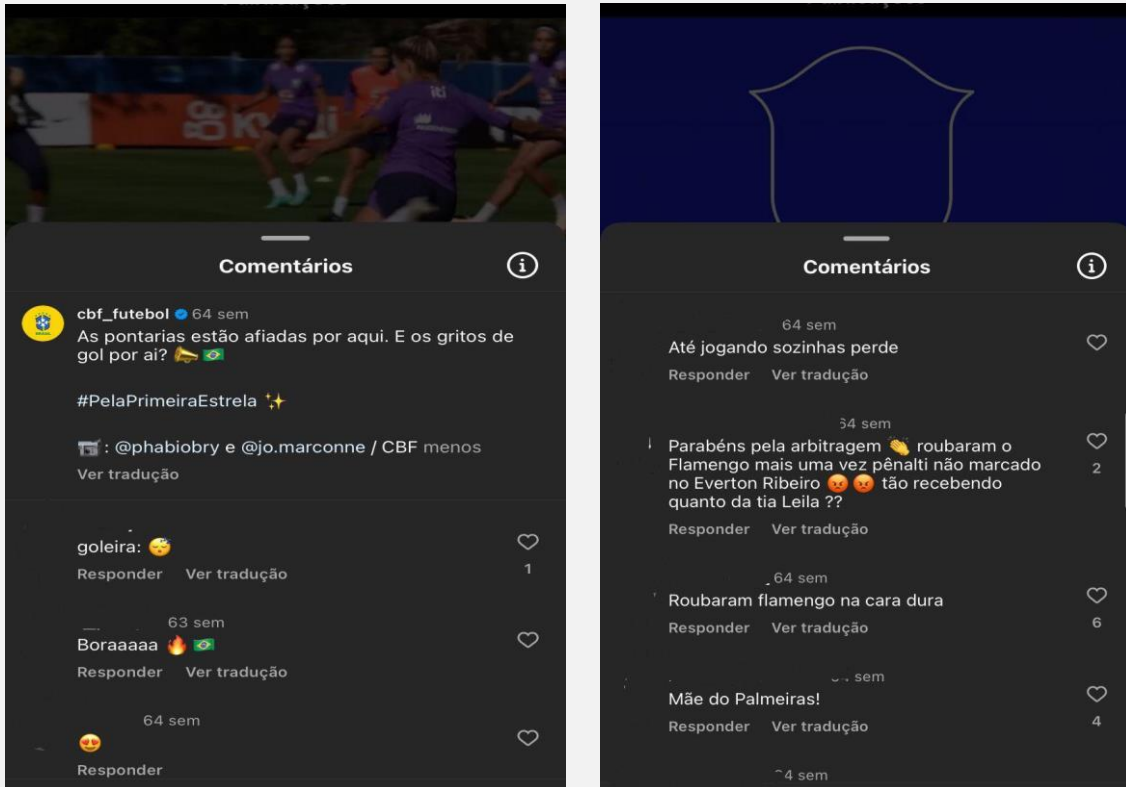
Comentários

cbf_futebol 64 sem
As pontarias estão afiadas por aqui. E os gritos de gol por aí? 📣🇧🇷

#PelaPrimeiraEstrela ✨

📹: @phabiobry e @jo.marconne / CBF menos
Ver tradução

goleira: 😴
Responder Ver tradução
1

63 sem
Boraaaaa 🔥🇧🇷
Responder Ver tradução

64 sem
😍
Responder

Comentários

64 sem
Até jogando sozinhas perde
Responder Ver tradução

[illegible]4 sem
Parabéns pela arbitragem 👏 roubaram o Flamengo mais uma vez pênalti não marcado no Everton Ribeiro 😡😡 tão recebendo quanto da tia Leila ??
Responder Ver tradução
2

64 sem
Roubaram flamengo na cara dura
Responder Ver tradução
6

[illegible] sem
Mãe do Palmeiras!
Responder Ver tradução
4

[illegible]4 sem